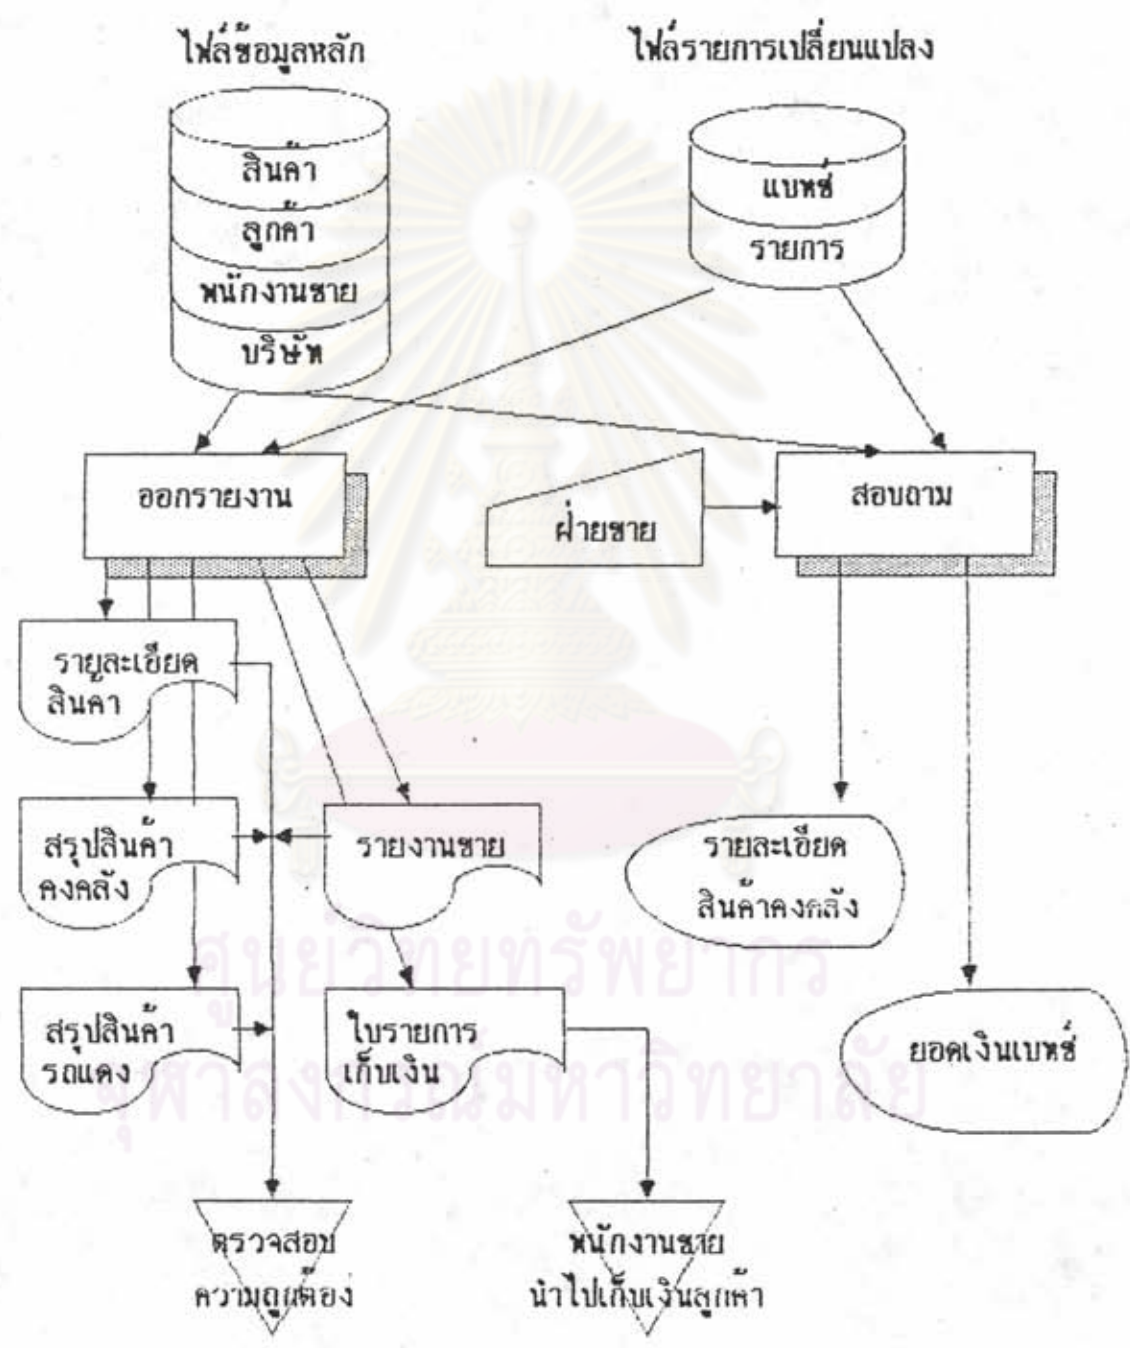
ไฟล์ข้อมูลหลัก

ไฟล์รายการเปลี่ยนแปลง

สินคา

ลูกค้า

พนักงานขาย

บริษัท

แบทช์

รายการ

ออกรายงาน

ฝ่ายขาย

สอบถาม

รายละเอียด สินคา

สรุปสินค้า คงคลัง

รายงานขาย

รายละเอียด สินค้าคงคลัง

สรุปสินค้า รถแดง

ใบรายการ เก็บเงิน

ยอดเงินแบทช์

ตรวจสอบ ความถูกต้อง

พนักงานขาย นำไปเก็บเงินลูกค้า

ศูนย์วิทยทรัพยากร จุฬาลงกรณ์มหาวิทยาลัย